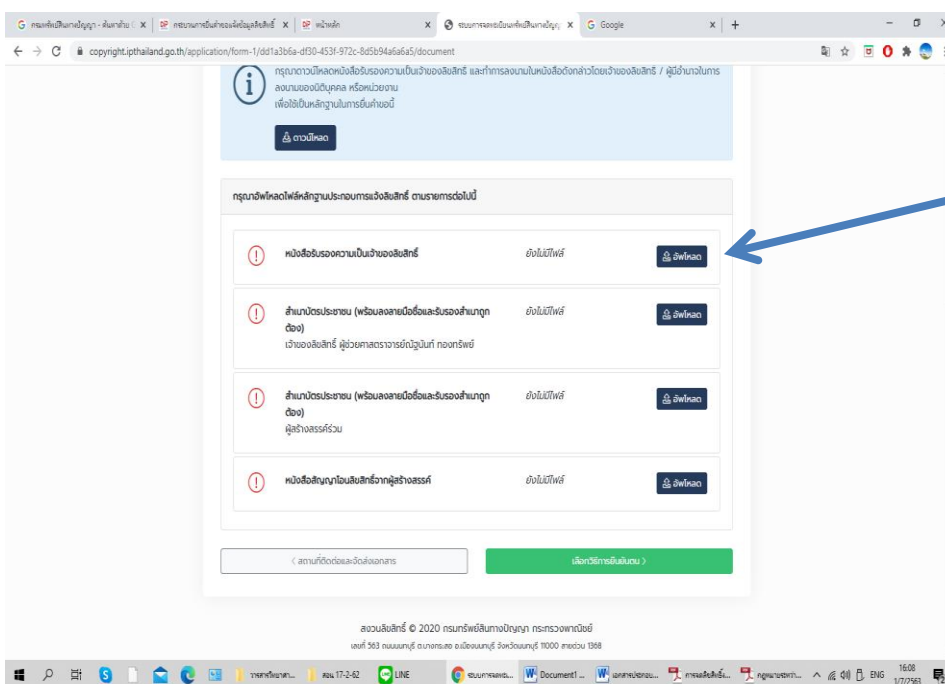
G กรมทรัพย์สินทางปัญญา - ค้นหาด้วย | กระบวนการยื่นคำขอจดข้อมูลลิขสิทธิ์ | หน้าหลัก | ระบบการแจ้งข้อมูลลิขสิทธิ์ทางปัญญา | G Google

copyright.ipthailand.go.th/application/form-1/dd1a3b6a-df30-453f-972c-8d5b94a6a6a5/document

กรุณาดาวน์โหลดหนังสือรับรองความเป็นเจ้าของลิขสิทธิ์ และทำการลงนามในหนังสือดังกล่าวโดยเจ้าของลิขสิทธิ์ / ผู้มีอำนาจในการลงนามของนิติบุคคล หรือหน่วยงาน เพื่อใช้เป็นหลักฐานในการยื่นคำขอนี้

ดาวน์โหลด

กรุณาอัพโหลดไฟล์หลักฐานประกอบการแจ้งลิขสิทธิ์ ตามรายการต่อไปนี้

หนังสือรับรองความเป็นเจ้าของลิขสิทธิ์ | ยังไม่มีไฟล์ | อัพโหลด

สำเนาบัตรประชาชน (พร้อมลงลายมือชื่อและรับรองสำเนาถูกต้อง)
เจ้าของลิขสิทธิ์ ผู้ช่วยศาสตราจารย์ณัฐนันท์ ทองทรัพย์ | ยังไม่มีไฟล์ | อัพโหลด

สำเนาบัตรประชาชน (พร้อมลงลายมือชื่อและรับรองสำเนาถูกต้อง)
ผู้สร้างสรรค์ร่วม | ยังไม่มีไฟล์ | อัพโหลด

หนังสือสัญญาโอนลิขสิทธิ์จากผู้สร้างสรรค์ | ยังไม่มีไฟล์ | อัพโหลด

< สถานที่ติดต่อและจัดส่งเอกสาร

เลือกวิธีการยืนยันตน >

สงวนลิขสิทธิ์ © 2020 กรมทรัพย์สินทางปัญญา กระทรวงพาณิชย์
เลขที่ 563 ถนนนนทบุรี ตำบลบางกระสอ อำเภอเมืองนนทบุรี จังหวัดนนทบุรี 11000 สายด่วน 1368

วารสารวิชาการ... | สอน 17-2-62 | LINE | ระบบการแจ้ง... | Document1 ... | เอกสารประกอบ... | การแจ้งลิขสิทธิ์... | กฎหมายทรัพย์... | ENG 16:08 1/7/2563